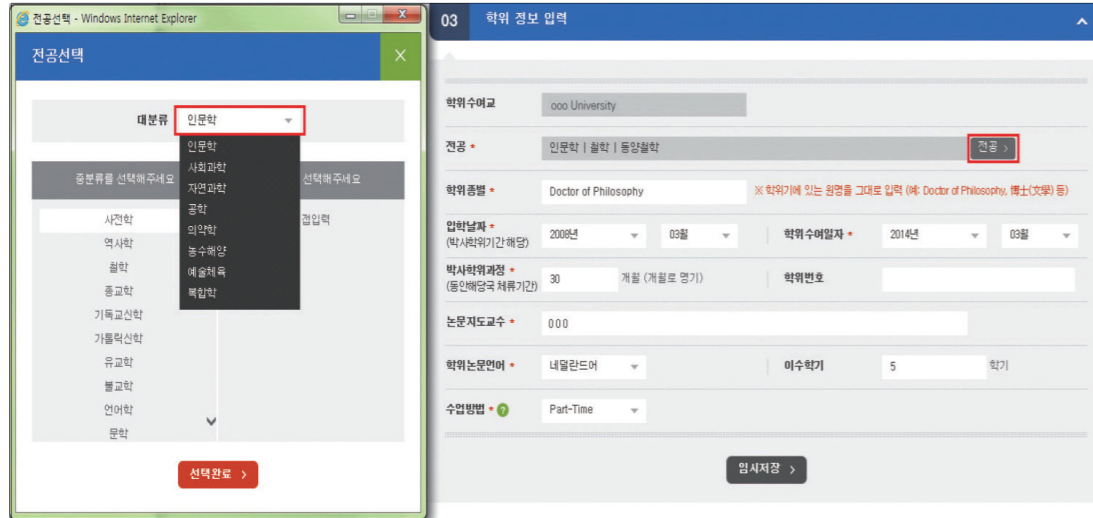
전공선택 - Windows Internet Explorer

전공선택

대분류 인문학

인문학
사회과학
자연과학
공학
의약학
농수해양
예술체육
복합학

중분류를 선택해주세요 선택해주세요

사전학
역사학
철학
종교학
기독교신학
가톨릭신학
유교학
불교학
언어학
문학

접입력

선택완료 >

03 학위 정보 입력

학위수여교 ooo University

전공 * 인문학 | 철학 | 동양철학 전공 >

학위종별 * Doctor of Philosophy ※ 학위기에 있는 원명을 그대로 입력 (예: Doctor of Philosophy, 博士(文學) 등)

입학날자 * (박사학위기간 해당) 2008년 03월 학위수여일자 * 2014년 03월

박사학위과정 * (동안해당국 체류기간) 30 개월 (개월로 명기) 학위번호

논문지도교수 * 000

학위논문언어 * 네덜란드어 이수학기 5 학기

수업방법 * ? Part-Time

임시저장 >